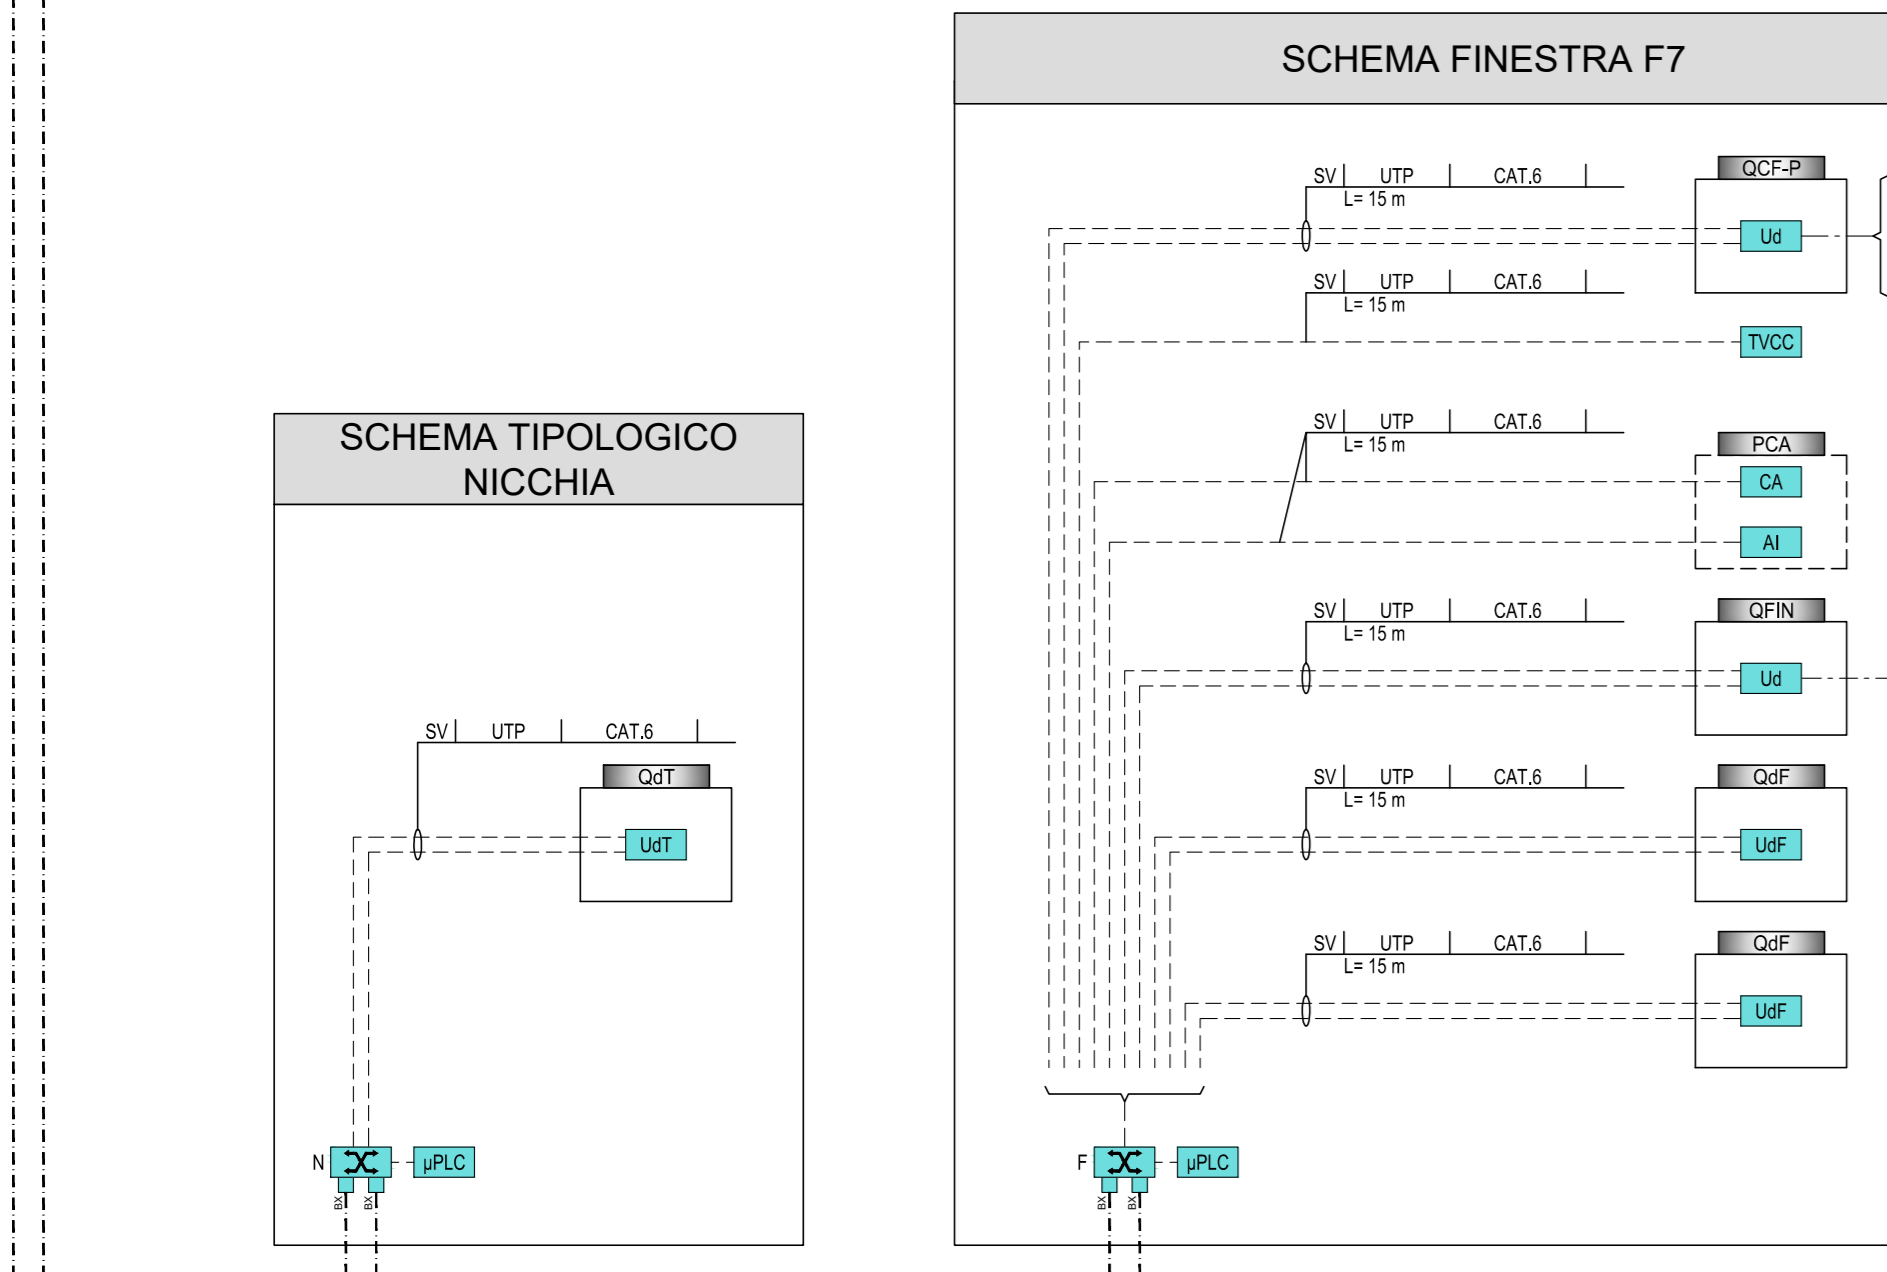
SCHEMA TIPOLOGICO NICCHIA

SV | UTP | CAT.6

QdT

UdT

N

μPLC

BX BX

SCHEMA FINESTRA F7

SV | UTP | CAT.6
L= 15 m

QCF-P

Ud

SV | UTP | CAT.6
L= 15 m

TVCC

SV | UTP | CAT.6
L= 15 m

PCA

CA

AI

SV | UTP | CAT.6
L= 15 m

QFIN

Ud

SV | UTP | CAT.6
L= 15 m

QdF

UdF

SV | UTP | CAT.6
L= 15 m

QdF

UdF

F

μPLC

BX BX